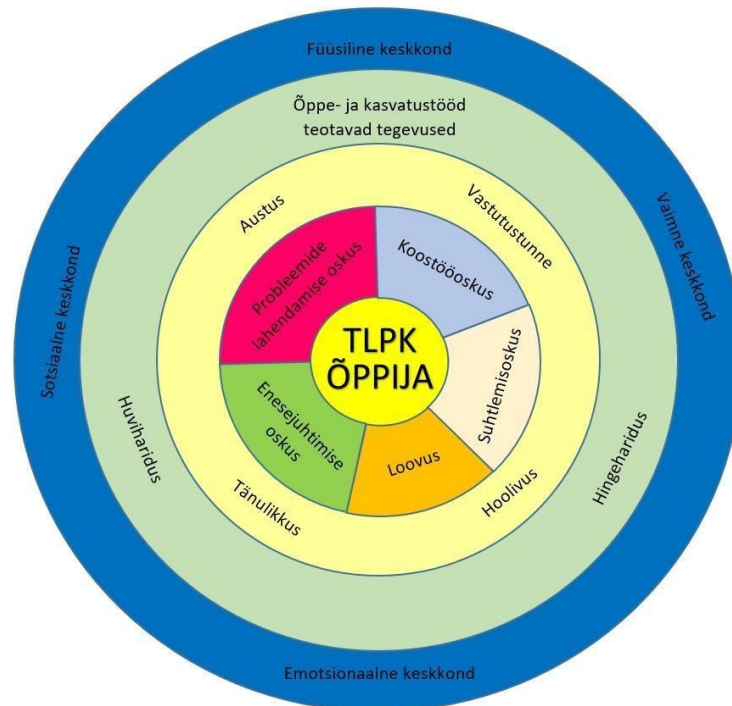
Füüsiline keskkond

Vaimne keskkond

Emotsionaalne keskkond

Sotsiaalne keskkond

Õppe- ja kasvatustööd teotavad tegevused

Hingeharidus

Huviharidus

Austus

Vastutustunne

Hoolivus

Tänulikkus

Probleemide lahendamise oskus

Koostööoskus

Suhtlemisoskus

Loovus

Enesejuhtimise oskus

TLPK ÕPPIJA